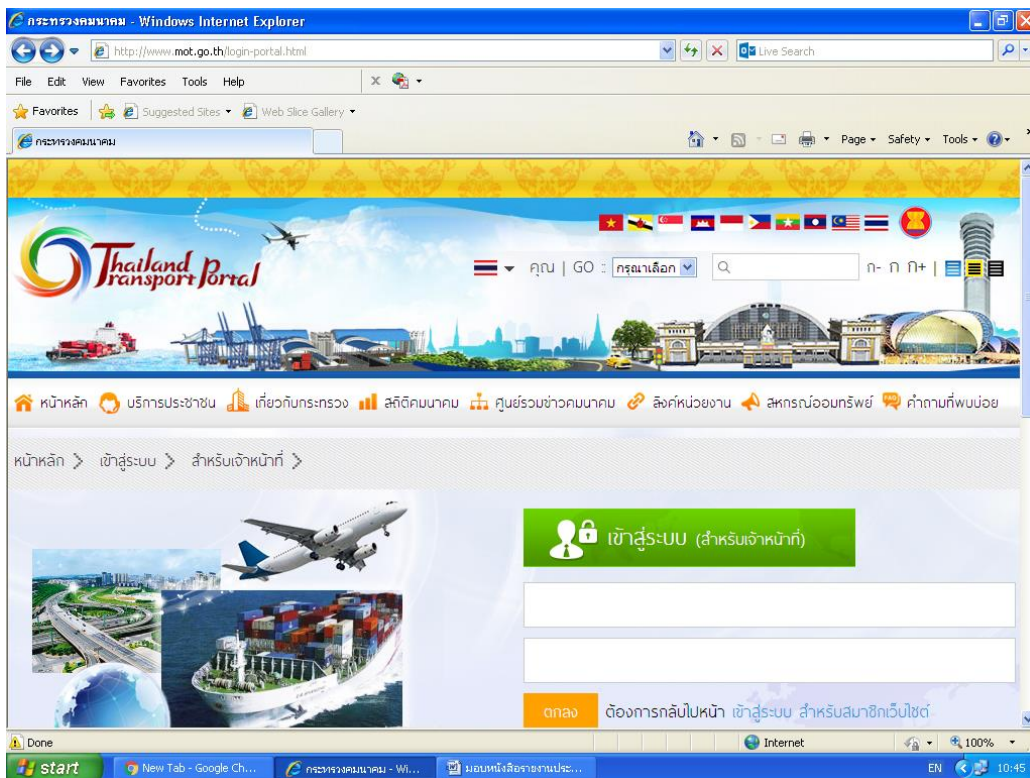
กระทรวงคมนาคม - Windows Internet Explorer

http://www.mot.go.th/login-portal.html

Live Search

File Edit View Favorites Tools Help

Favorites Suggested Sites Web Slice Gallery

กระทรวงคมนาคม

Page Safety Tools

Thailand Transport Portal

คุณ | GO : กรุณาเลือก

ก- ก ก+

หน้าหลัก บริการประชาชน เกี่ยวกับกระทรวง สถิติคมนาคม ศูนย์รวมข่าวคมนาคม ลิงค์หน่วยงาน สหกรณ์ออมทรัพย์ คำถามที่พบบ่อย

หน้าหลัก > เข้าสู่ระบบ > สำหรับเจ้าหน้าที่ >

เข้าสู่ระบบ (สำหรับเจ้าหน้าที่)

ตกลง ต้องการกลับไปหน้า เข้าสู่ระบบ สำหรับสมาชิกเว็บไซต์

Done

Internet

100%

start New Tab - Google Ch... กระทรวงคมนาคม - Wi... มอบหนังสือรายงานประ...

EN 10:45